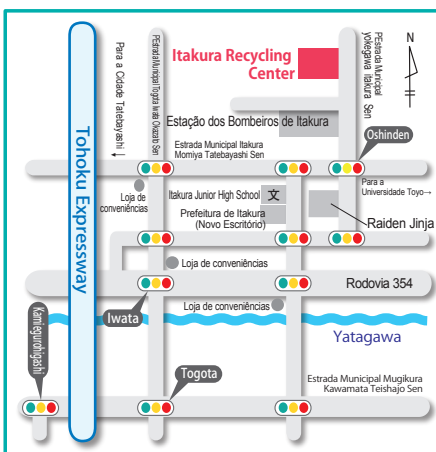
Tohoku Expressway

Para a Cidade Tatebayashi ←

PEstrada Municipal Togota Iwata Okazato Sen

Itakura Recycling Center

PEstrada Municipal Itakura Yokoyama Sen

N

Estação dos Bombeiros de Itakura

Estrada Municipal Itakura Momiya Tatebayashi Sen

Oshinden

Loja de conveniências

Itakura Junior High School 文

Prefeitura de Itakura (Novo Escritório)

Para a Universidade Toyo →

Raiden Jinja

Loja de conveniências

Rodovia 354

Loja de conveniências

Iwata

Kamitsuguhigashi

Yatagawa

Togota

Estrada Municipal Mugikura Kawamata Teishajo Sen